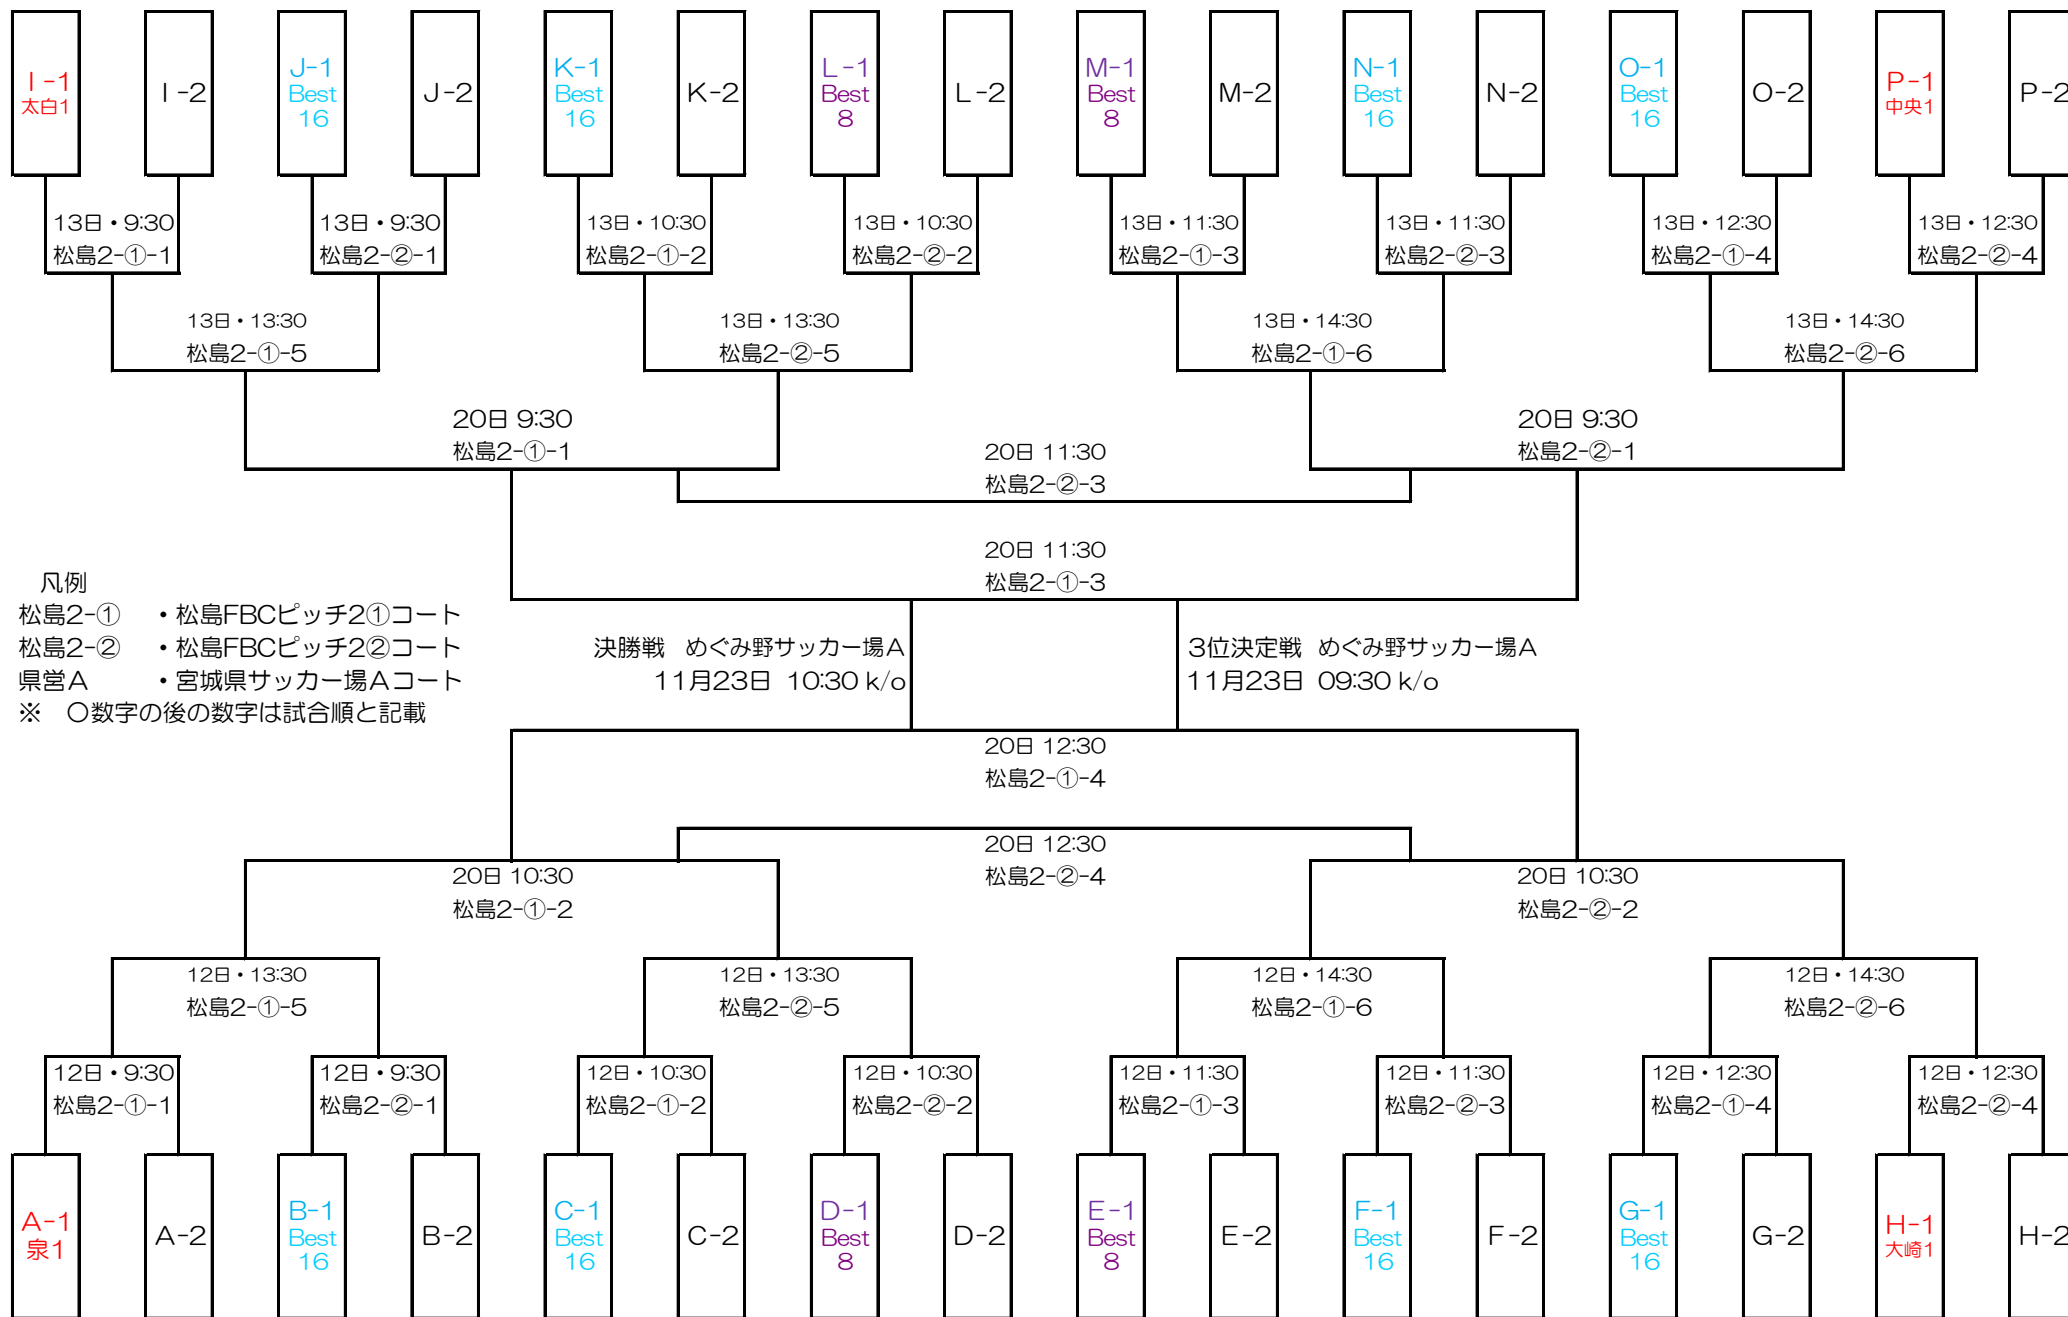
I-1
太白1

I-2

J-1
Best
16

J-2

K-1
Best
16

K-2

L-1
Best
8

L-2

M-1
Best
8

M-2

N-1
Best
16

N-2

O-1
Best
16

O-2

P-1
中央1

P-2

13日・9:30
松島2-①-1

13日・9:30
松島2-②-1

13日・10:30
松島2-①-2

13日・10:30
松島2-②-2

13日・11:30
松島2-①-3

13日・11:30
松島2-②-3

13日・12:30
松島2-①-4

13日・12:30
松島2-②-4

13日・13:30
松島2-①-5

13日・13:30
松島2-②-5

13日・14:30
松島2-①-6

13日・14:30
松島2-②-6

20日 9:30
松島2-①-1

20日 11:30
松島2-②-3

20日 9:30
松島2-②-1

20日 11:30
松島2-①-3

凡例
松島2-① ・松島FBCピッチ2①コート
松島2-② ・松島FBCピッチ2②コート
県営A ・宮城県サッカー場Aコート
※ 〇数字の後の数字は試合順と記載

決勝戦 めぐみ野サッカー場A
11月23日 10:30 k/o

3位決定戦 めぐみ野サッカー場A
11月23日 09:30 k/o

20日 12:30
松島2-①-4

20日 12:30
松島2-②-4

20日 10:30
松島2-①-2

20日 10:30
松島2-②-2

12日・13:30
松島2-①-5

12日・13:30
松島2-②-5

12日・14:30
松島2-①-6

12日・14:30
松島2-②-6

12日・9:30
松島2-①-1

12日・9:30
松島2-②-1

12日・10:30
松島2-①-2

12日・10:30
松島2-②-2

12日・11:30
松島2-①-3

12日・11:30
松島2-②-3

12日・12:30
松島2-①-4

12日・12:30
松島2-②-4

A-1
泉1

A-2

B-1
Best
16

B-2

C-1
Best
16

C-2

D-1
Best
8

D-2

E-1
Best
8

E-2

F-1
Best
16

F-2

G-1
Best
16

G-2

H-1
大崎1

H-2